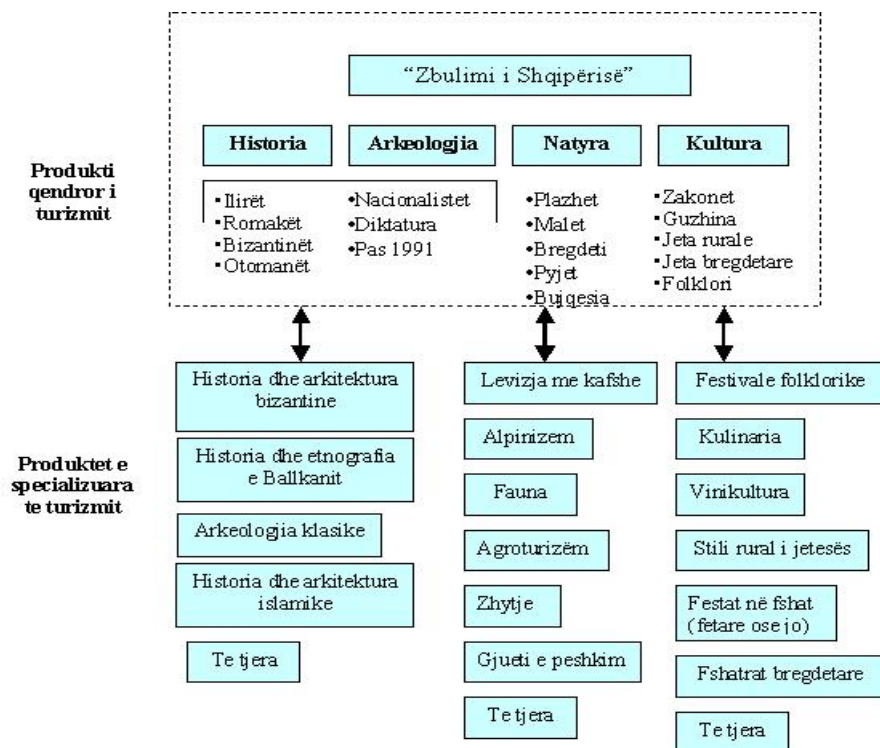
"Zbulimi i Shqipërisë"

Produkti qendror i turizmit

Historia

Arkeologjia

Natyra

Kultura

•Ilirët
•Romakët
•Bizantinët
•Otomanët

•Nacionalistet
•Diktatura
•Pas 1991

•Plazhet
•Malet
•Bregdeti
•Pyjet
•Bujqesia

•Zakonet
•Guzhina
•Jeta rurale
•Jeta bregdetare
•Folklori

Produktet e specializuara te turizmit

Historia dhe arkitektura bizantine

Historia dhe etnografia e Ballkanit

Arkeologjia klasike

Historia dhe arkitektura islamike

Te tjera

Levizja me kafshe

Alpinizem

Fauna

Agroturizëm

Zhytje

Gjueti e peshkim

Te tjera

Festivale folklorike

Kulinaria

Vinikultura

Stili rural i jetesës

Festat në fshat (fetare ose jo)

Fshatrat bregdetare

Te tjera